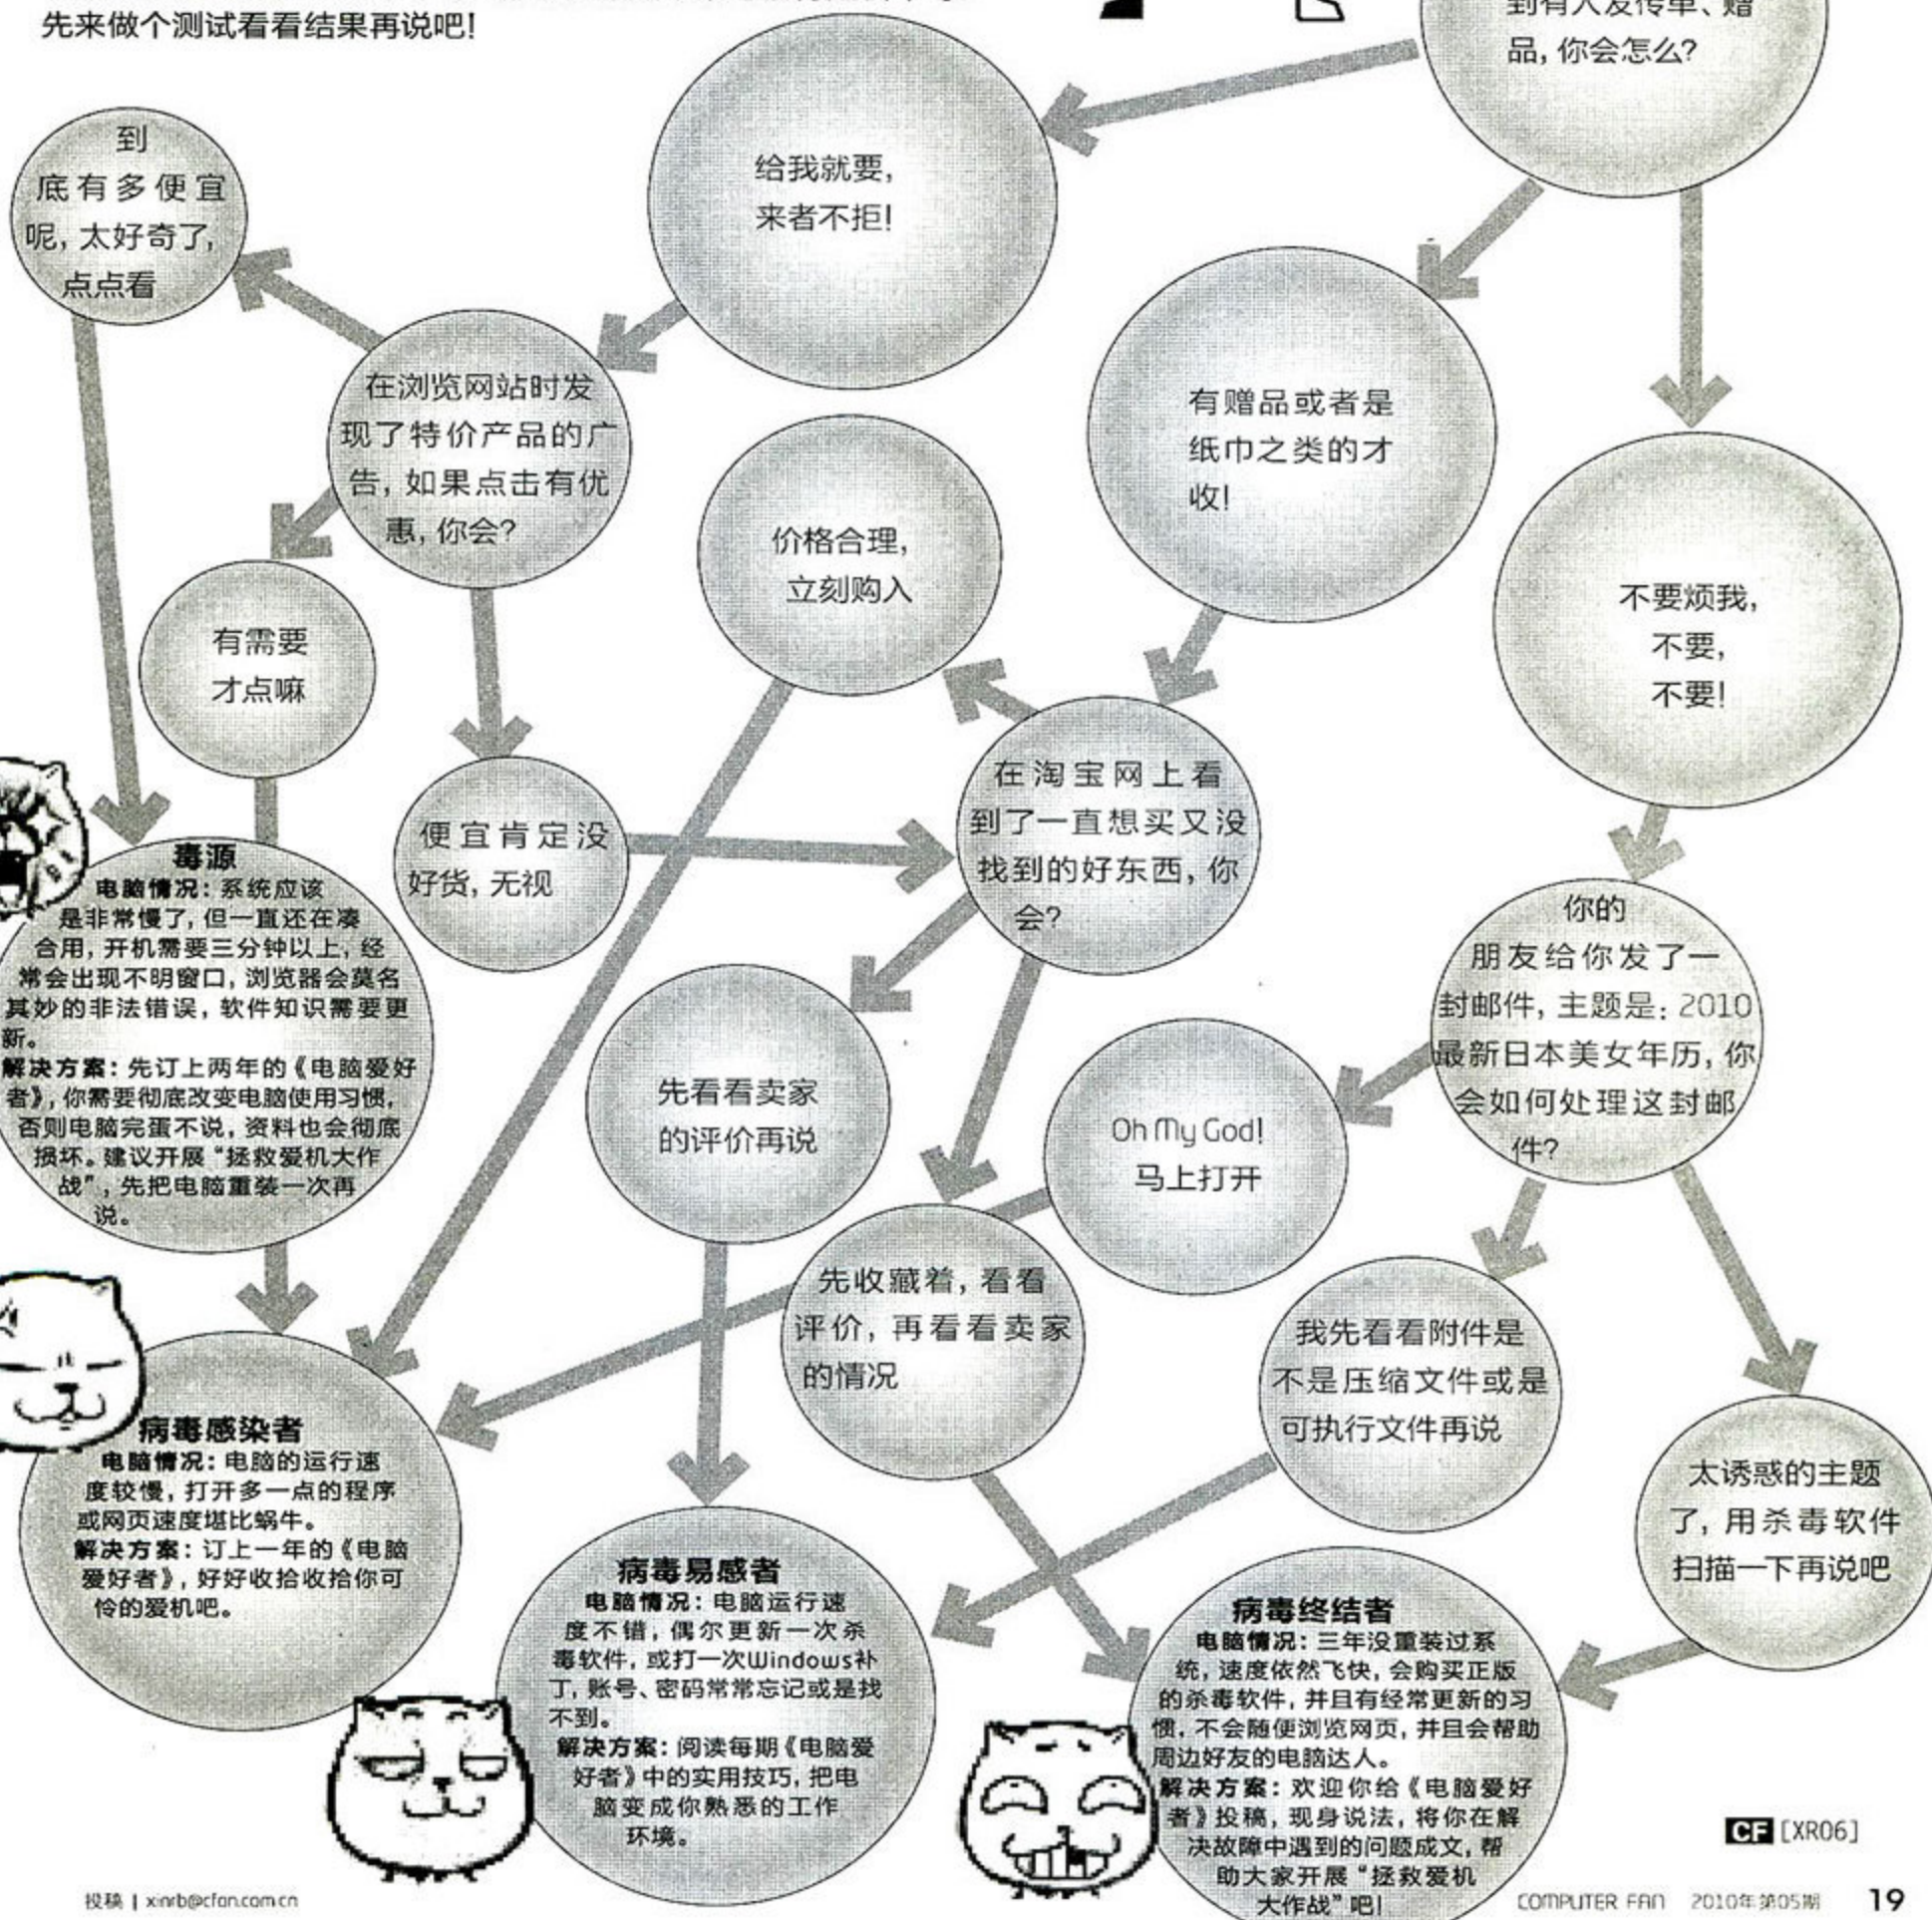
先来做个测试看看结果再说吧!

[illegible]到有人发传单、赠品, 你会怎么?

给我就要, 来者不拒!

有赠品或者是纸巾之类的才收!

不要烦我, 不要, 不要!

到底有多便宜呢, 太好奇了, 点点看

在浏览网站时发现了特价产品的广告, 如果点击有优惠, 你会?

有需要才点嘛

价格合理, 立刻购入

便宜肯定没好货, 无视

在淘宝网上看到了一直想买又没找到的好东西, 你会?

你的朋友给你发了一封邮件, 主题是: 2010最新日本美女年历, 你会如何处理这封邮件?

毒源
电脑情况: 系统应该是非常慢了, 但一直还在凑合用, 开机需要三分钟以上, 经常会出现不明窗口, 浏览器会莫名其妙的非法错误, 软件知识需要更新。
解决方案: 先订上两年的《电脑爱好者》, 你需要彻底改变电脑使用习惯, 否则电脑完蛋不说, 资料也会彻底损坏。建议开展“拯救爱机大作战”, 先把电脑重装一次再说。

先看看卖家的评价再说

Oh My God! 马上打开

先收藏着, 看看评价, 再看看卖家的情况

我先看看附件是不是压缩文件或是可执行文件再说

太诱惑的主题了, 用杀毒软件扫描一下再说吧

病毒感染者
电脑情况: 电脑的运行速度较慢, 打开多一点的程序或网页速度堪比蜗牛。
解决方案: 订上一年的《电脑爱好者》, 好好收拾收拾你可怜的爱机吧。

病毒易感者
电脑情况: 电脑运行速度不错, 偶尔更新一次杀毒软件, 或打一次Windows补丁, 账号、密码常常忘记或是找不到。
解决方案: 阅读每期《电脑爱好者》中的实用技巧, 把电脑变成你熟悉的工作环境。

病毒终结者
电脑情况: 三年没重装过系统, 速度依然飞快, 会购买正版的杀毒软件, 并且有经常更新的习惯, 不会随便浏览网页, 并且会帮助周边好友的电脑达人。
解决方案: 欢迎你给《电脑爱好者》投稿, 现身说法, 将你在解决故障中遇到的问题成文, 帮助大家开展“拯救爱机大作战”吧!

CF [XR06]

投稿 | xinrb@cfan.com.cn

COMPUTER FAN 2010年第05期 19